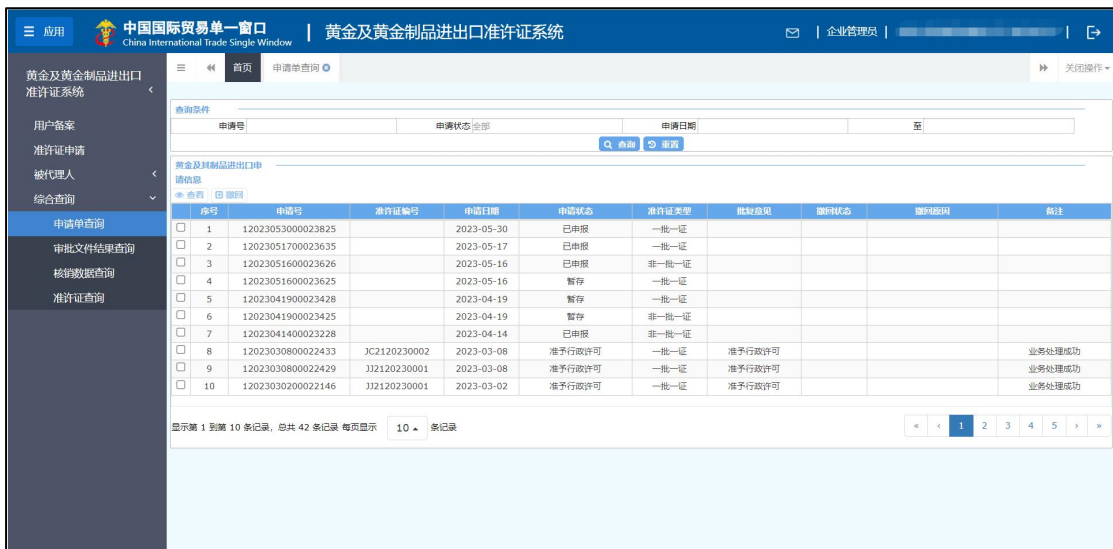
☰ 应用 中国国际贸易单一窗口 China International Trade Single Window | 黄金及黄金制品进出口准许证系统 | 企业管理员 |

黄金及黄金制品进出口准许证系统

用户备案
准许证申请
被代理人
综合查询
申请单查询
审批文件结果查询
核销数据查询
准许证查询

首页 申请单查询 关闭操作

查询条件
申请号 申请状态 全部 申请日期 至
查询 重置

黄金及其制品进出口申请信息
查看 撤回

| 序号 | 申请号 | 准许证编号 | 申请日期 | 申请状态 | 准许证类型 | 批复意见 | 撤回状态 | 撤回原因 | 备注 |
|---|---|---|---|---|---|---|---|---|---|
| 1 | 12023053000023825 | | 2023-05-30 | 已申报 | 一批一证 | | | | |
| 2 | 12023051700023635 | | 2023-05-17 | 已申报 | 一批一证 | | | | |
| 3 | 12023051600023626 | | 2023-05-16 | 已申报 | 非一批一证 | | | | |
| 4 | 12023051600023625 | | 2023-05-16 | 暂存 | 一批一证 | | | | |
| 5 | 12023041900023428 | | 2023-04-19 | 暂存 | 一批一证 | | | | |
| 6 | 12023041900023425 | | 2023-04-19 | 暂存 | 非一批一证 | | | | |
| 7 | 12023041400023228 | | 2023-04-14 | 已申报 | 非一批一证 | | | | |
| 8 | 12023030800022433 | JC2120230002 | 2023-03-08 | 准予行政许可 | 一批一证 | 准予行政许可 | | | 业务处理成功 |
| 9 | 12023030800022429 | JJ2120230001 | 2023-03-08 | 准予行政许可 | 一批一证 | 准予行政许可 | | | 业务处理成功 |
| 10 | 12023030200022146 | JJ2120230001 | 2023-03-02 | 准予行政许可 | 一批一证 | 准予行政许可 | | | 业务处理成功 |

显示第 1 到第 10 条记录，总共 42 条记录 每页显示 10 条记录
« ‹ 1 2 3 4 5 › »